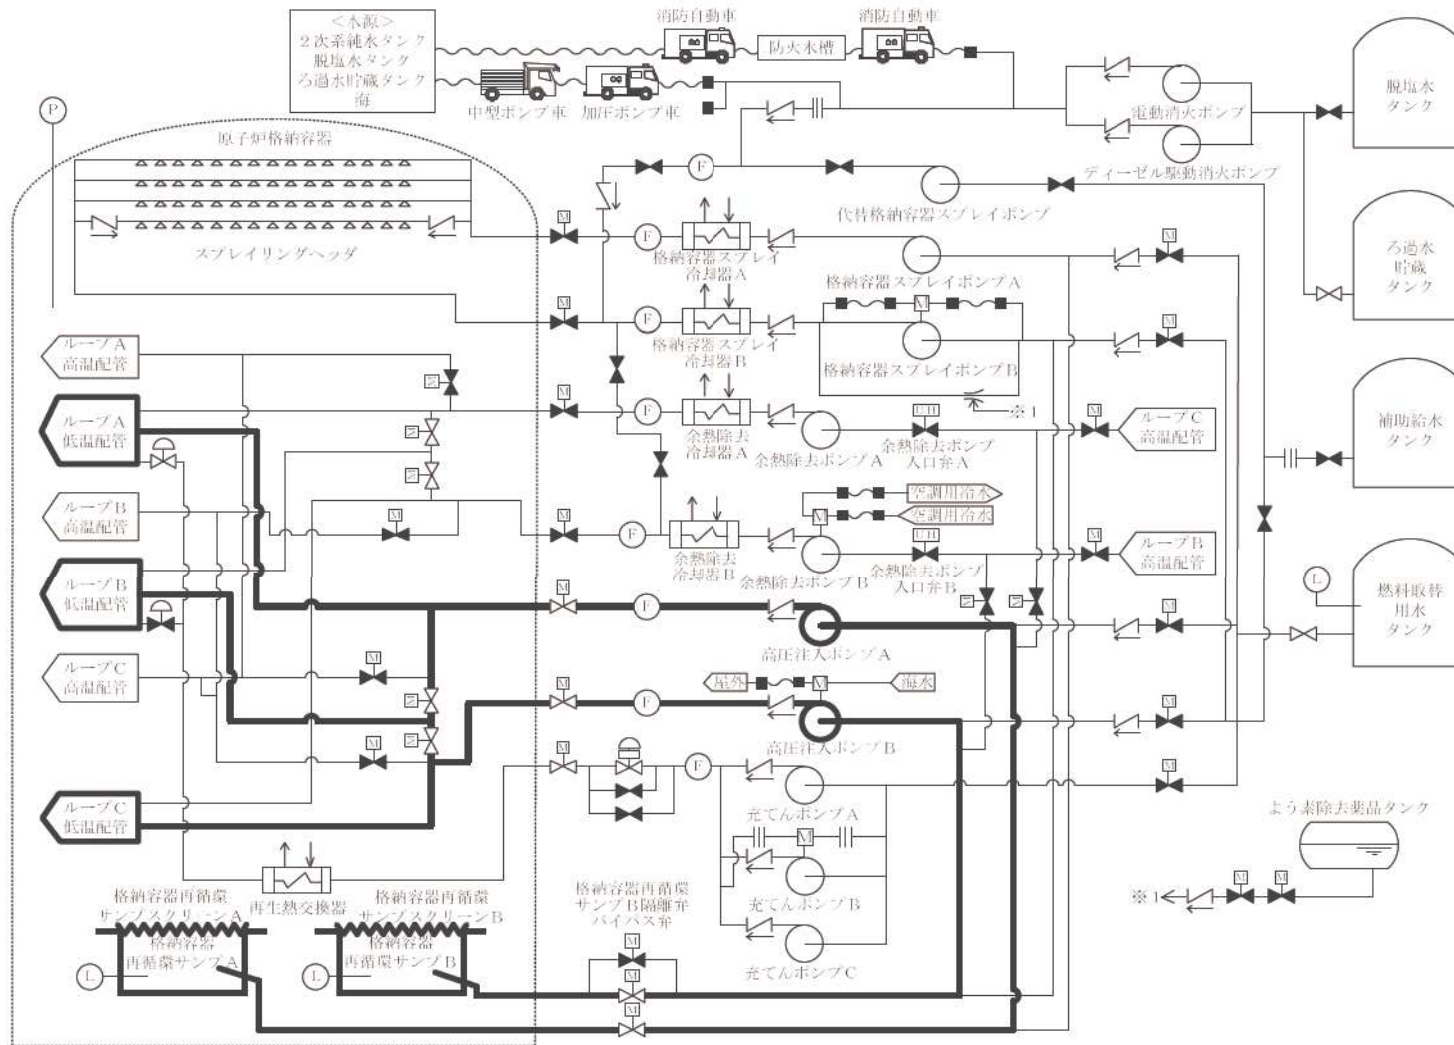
<水源>
2次系純水タンク
脱塩水タンク
ろ過水貯蔵タンク
海

消防自動車
防火水槽
消防自動車
中型ポンプ車
加圧ポンプ車

P

原子炉格納容器

スプレイリングヘッダ

電動消火ポンプ
ディーゼル駆動消火ポンプ
代替格納容器スプレイポンプ

脱塩水タンク
ろ過水貯蔵タンク
補助給水タンク
燃料取替用水タンク

F
M
格納容器スプレイ冷却器A
格納容器スプレイポンプA
格納容器スプレイ冷却器B
格納容器スプレイポンプB
※1

ループA高温配管
ループA低温配管
ループB高温配管
ループB低温配管
ループC高温配管
ループC低温配管

余熱除去冷却器A
余熱除去ポンプA
余熱除去ポンプ入口弁A
UH
ループC高温配管

空調用冷水
空調用冷水
余熱除去冷却器B
余熱除去ポンプB
余熱除去ポンプ入口弁B
ループB高温配管

高圧注入ポンプA
屋外
海水
高圧注入ポンプB

充てんポンプA
充てんポンプB
充てんポンプC

L

よう素除去薬品タンク
※1

再生熱交換器
格納容器再循環サンプスクリーンA
格納容器再循環サンプスクリーンB
格納容器再循環サンプA
格納容器再循環サンプB
格納容器再循環サンプB隔離弁バイパス弁